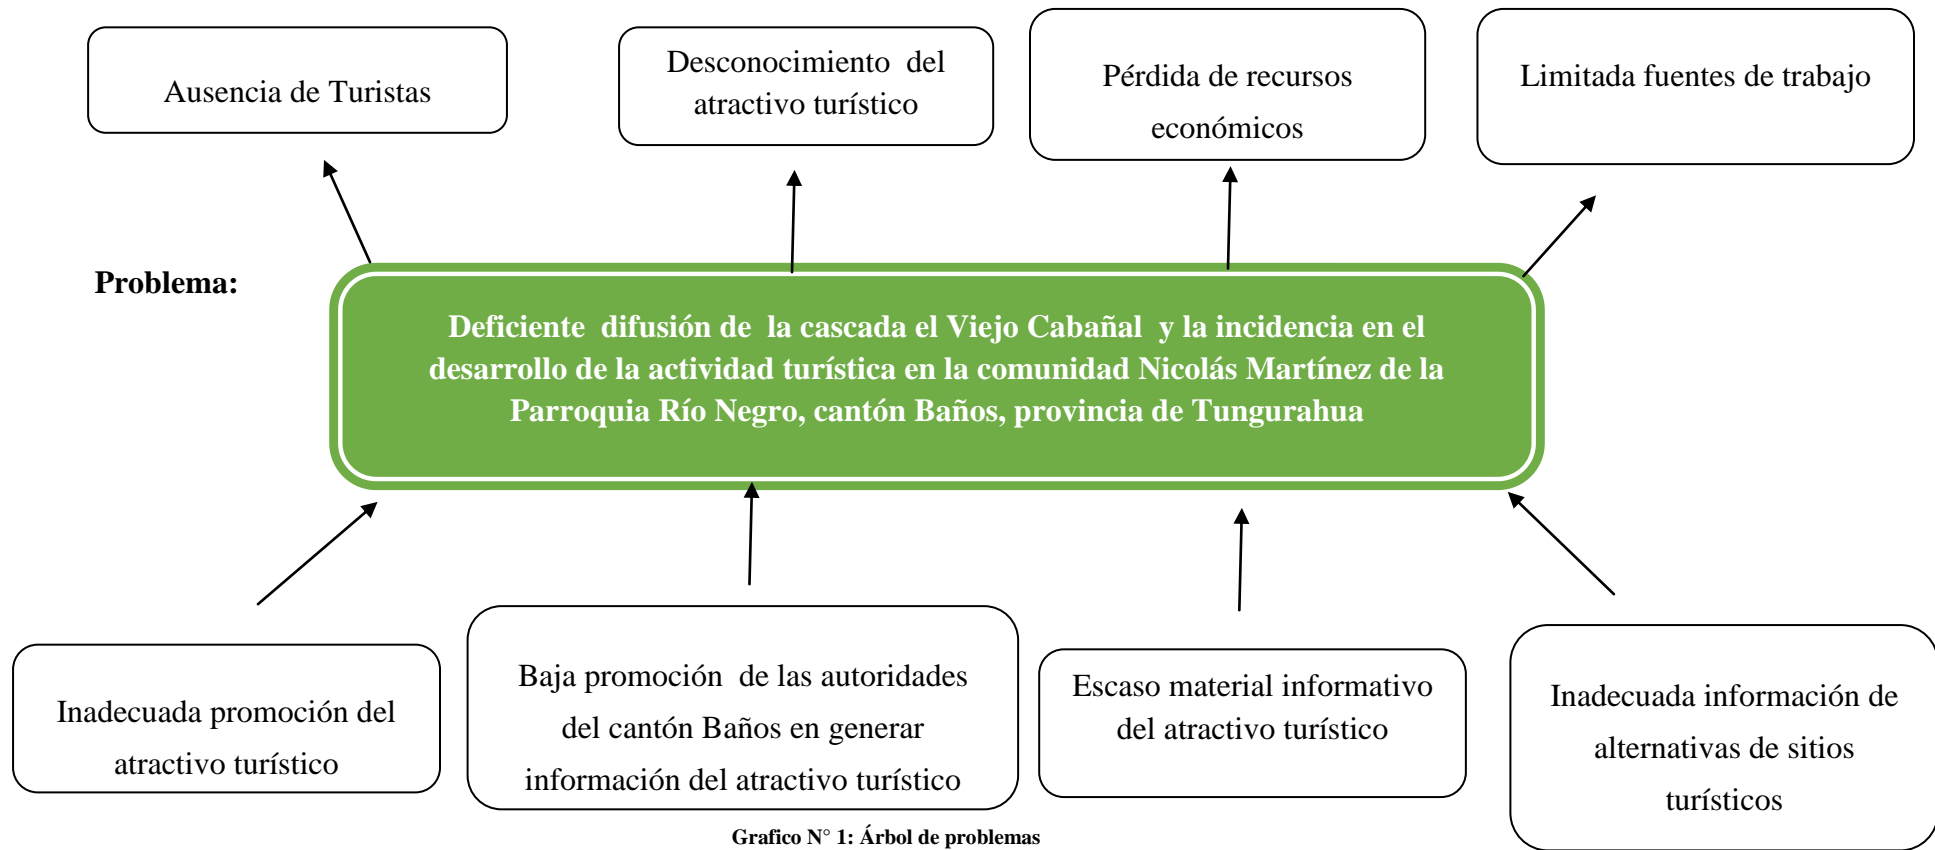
Ausencia de Turistas

Desconocimiento del atractivo turístico

Pérdida de recursos económicos

Limitada fuentes de trabajo

Problema:

Deficiente difusión de la cascada el Viejo Cabañal y la incidencia en el desarrollo de la actividad turística en la comunidad Nicolás Martínez de la Parroquia Río Negro, cantón Baños, provincia de Tungurahua

Inadecuada promoción del atractivo turístico

Baja promoción de las autoridades del cantón Baños en generar información del atractivo turístico

Escaso material informativo del atractivo turístico

Inadecuada información de alternativas de sitios turísticos

Grafico N° 1: Árbol de problemas